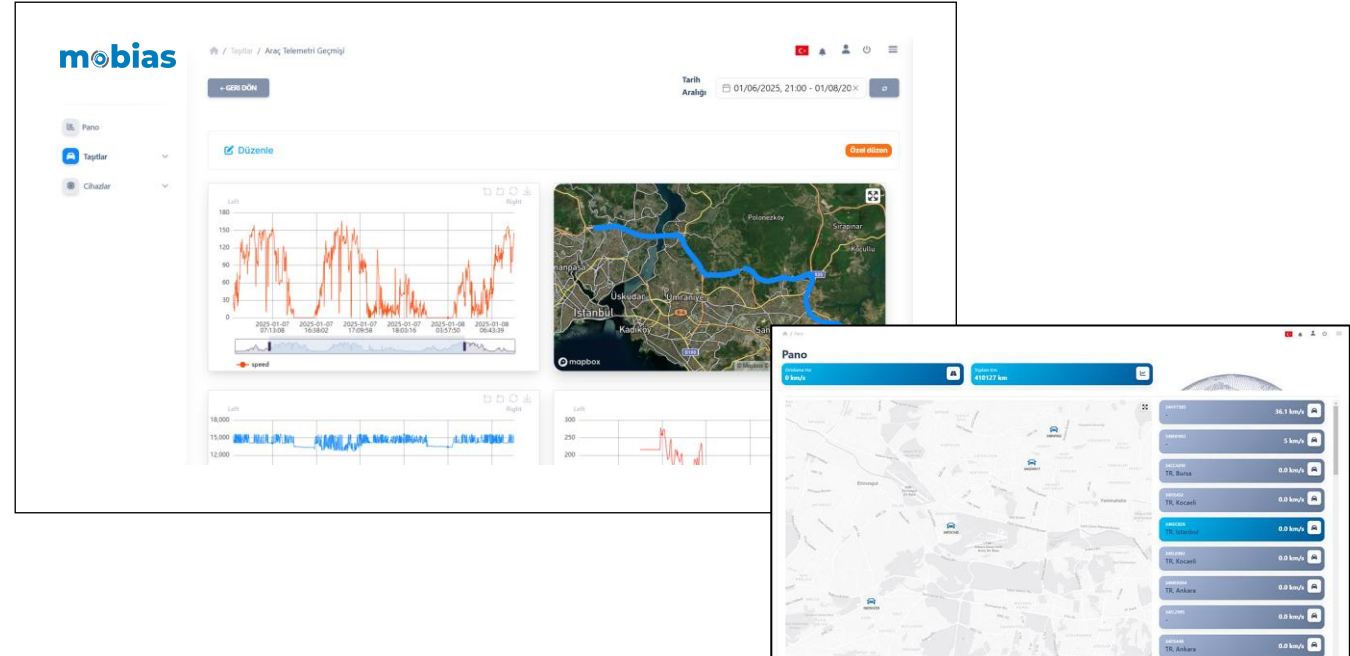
mobias

Pano
Taşıtlar
Cihazlar

/ Taşıtlar / Araç Telemetri Geçmişi

← GERİ DÖN

Tarih Aralığı 01/06/2025, 21:00 - 01/08/20

Düzenle

Özel düzen

Left
Right
180
150
120
90
60
30
0
2025-01-07 07:13:08
2025-01-07 16:38:02
2025-01-07 17:09:58
2025-01-07 18:03:16
2025-01-08 03:57:50
2025-01-08 06:43:39
speed

Polonezköy
Şirapınar
Koçullu
Üsküdar
Ümraniye
İstanbul
Kadıköy
mapbox

Left
Right
18,000
15,000
12,000

250
200

Pano
0 km/s
410127 km

Elmadağ
36.1 km/s
5 km/s
TR, Bursa 0.0 km/s
TR, Kocaeli 0.0 km/s
TR, İstanbul 0.0 km/s
TR, Kocaeli 0.0 km/s
TR, Ankara 0.0 km/s
0.0 km/s
TR, Ankara 0.0 km/s